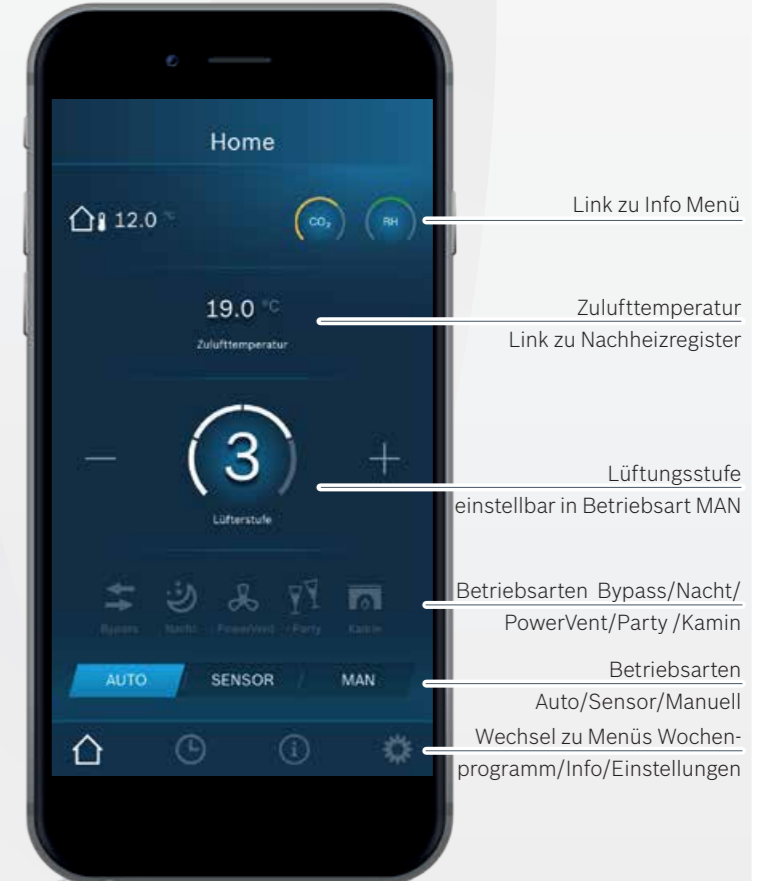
Home

12.0 °

$CO_2$

RH

19.0 °C

Zulufttemperatur

—

3

+

Lüfterstufe

Bypass Nacht PowerVent Party Kamin

AUTO SENSOR MAN

Link zu Info Menü

Zulufttemperatur
Link zu Nachheizregister

Lüftungsstufe
einstellbar in Betriebsart MAN

Betriebsarten Bypass/Nacht/ PowerVent/Party /Kamin

Betriebsarten
Auto/Sensor/Manuell

Wechsel zu Menüs Wochenprogramm/Info/Einstellungen